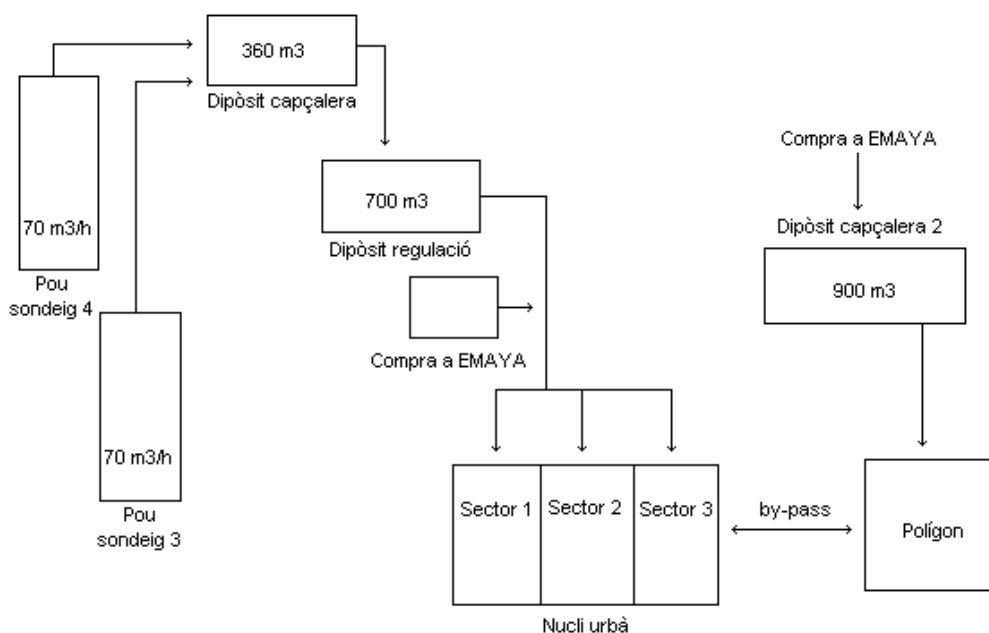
360 m3
Dipòsit capçalera

70 m3/h
Pou sondeig 4

70 m3/h
Pou sondeig 3

700 m3
Dipòsit regulació

Compra a EMAYA

Compra a EMAYA
Dipòsit capçalera 2
900 m3

Sector 1
Sector 2
Sector 3
Nucli urbà

by-pass

Polígon